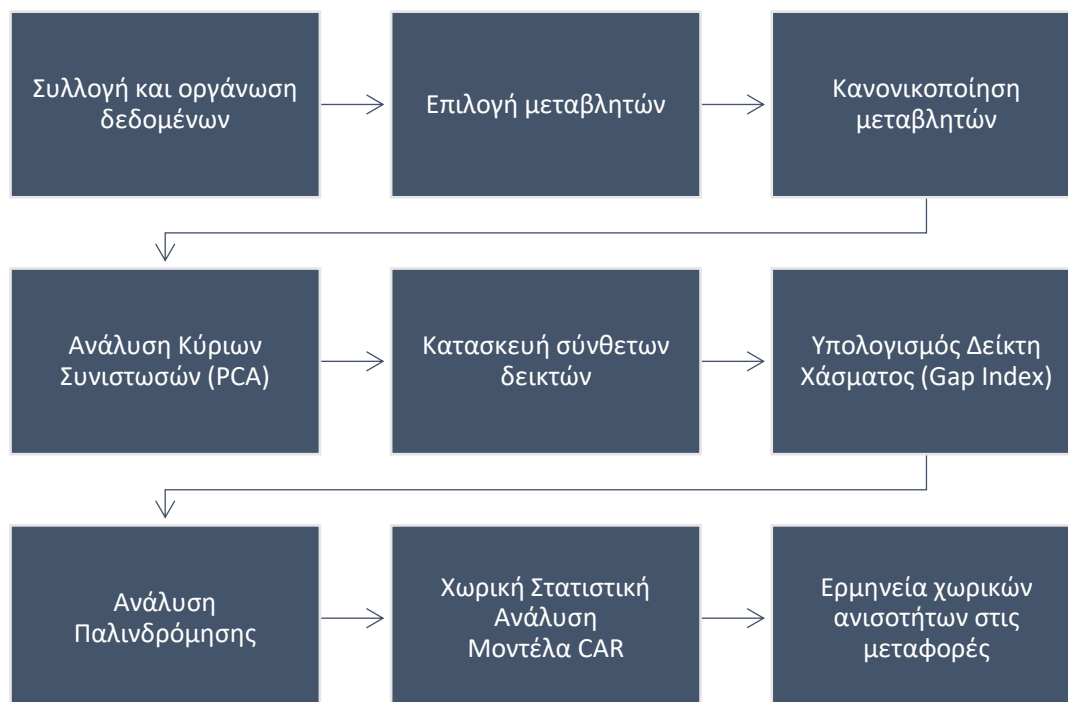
Συλλογή και οργάνωση δεδομένων

Επιλογή μεταβλητών

Κανονικοποίηση μεταβλητών

Ανάλυση Κύριων Συνιστωσών (PCA)

Κατασκευή σύνθετων δεικτών

Υπολογισμός Δείκτη Χάσματος (Gap Index)

Ανάλυση Παλινδρόμησης

Χωρική Στατιστική Ανάλυση Μοντέλα CAR

Ερμηνεία χωρικών ανισοτήτων στις μεταφορές